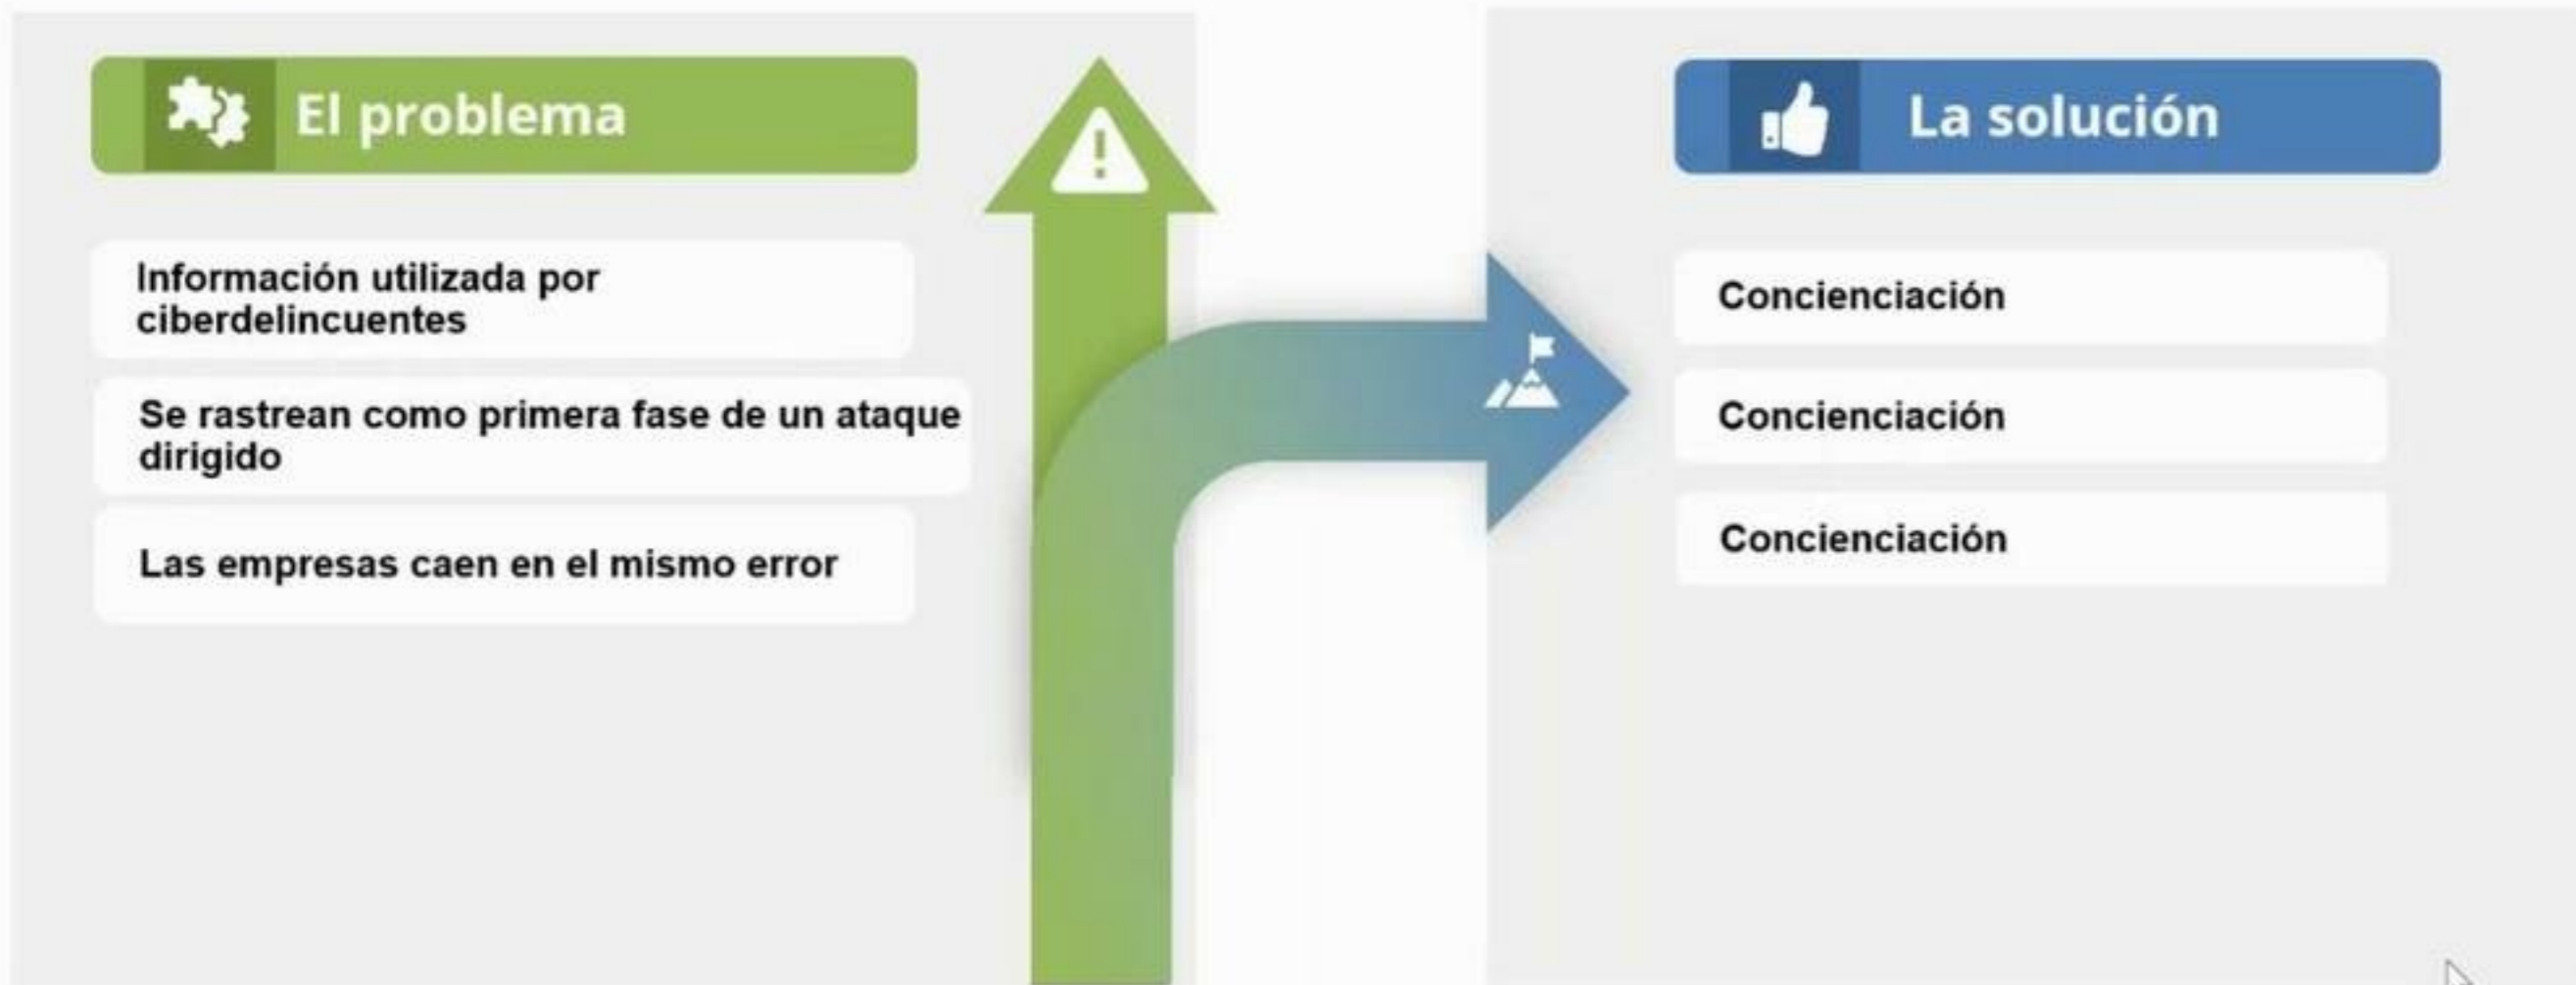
El problema

Información utilizada por ciberdelincuentes

Se rastrean como primera fase de un ataque dirigido

Las empresas caen en el mismo error

La solución

Concienciación

Concienciación

Concienciación